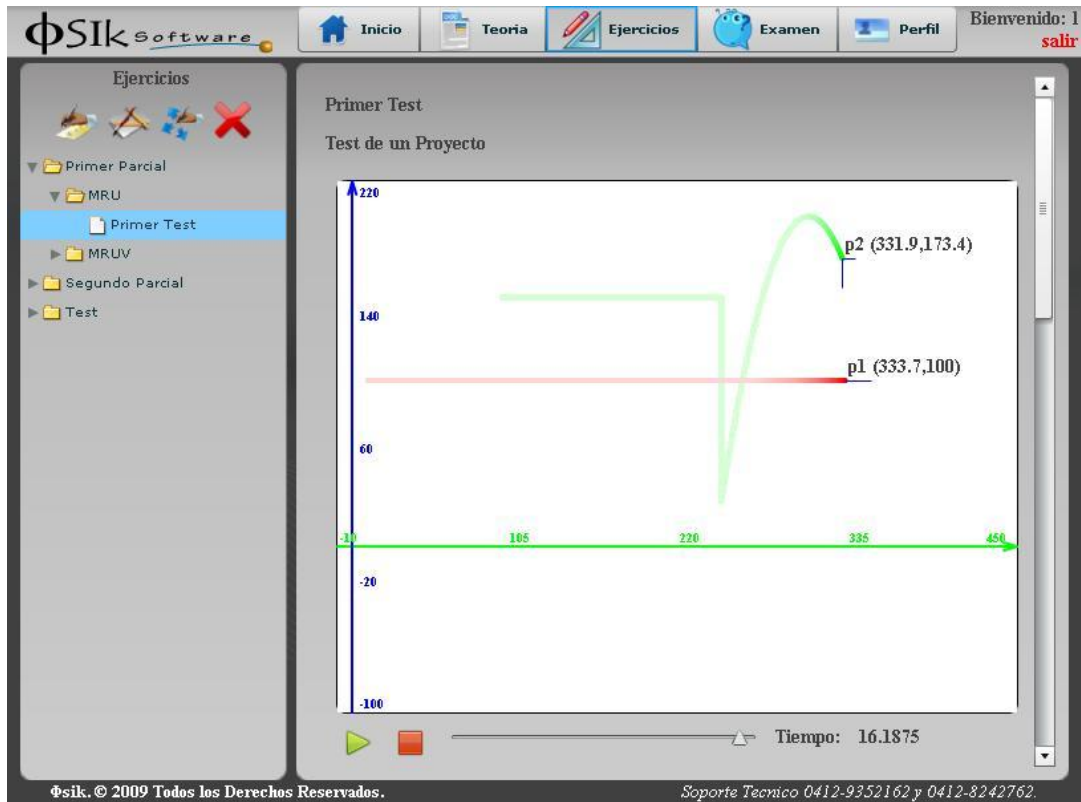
ΦSIk Software

Inicio
Teoria
Ejercicios
Examen
Perfil

Bienvenido: 1
salir

Ejercicios

Primer Parcial
MRU
Primer Test
MRUV
Segundo Parcial
Test

Primer Test

Test de un Proyecto

220
140
60
-20
-100
-10
105
220
335
450

p2 (331.9,173.4)
p1 (333.7,100)

Tiempo: 16.1875

Φsik. © 2009 Todos los Derechos Reservados.

Soporte Tecnico 0412-9352162 y 0412-8242762.